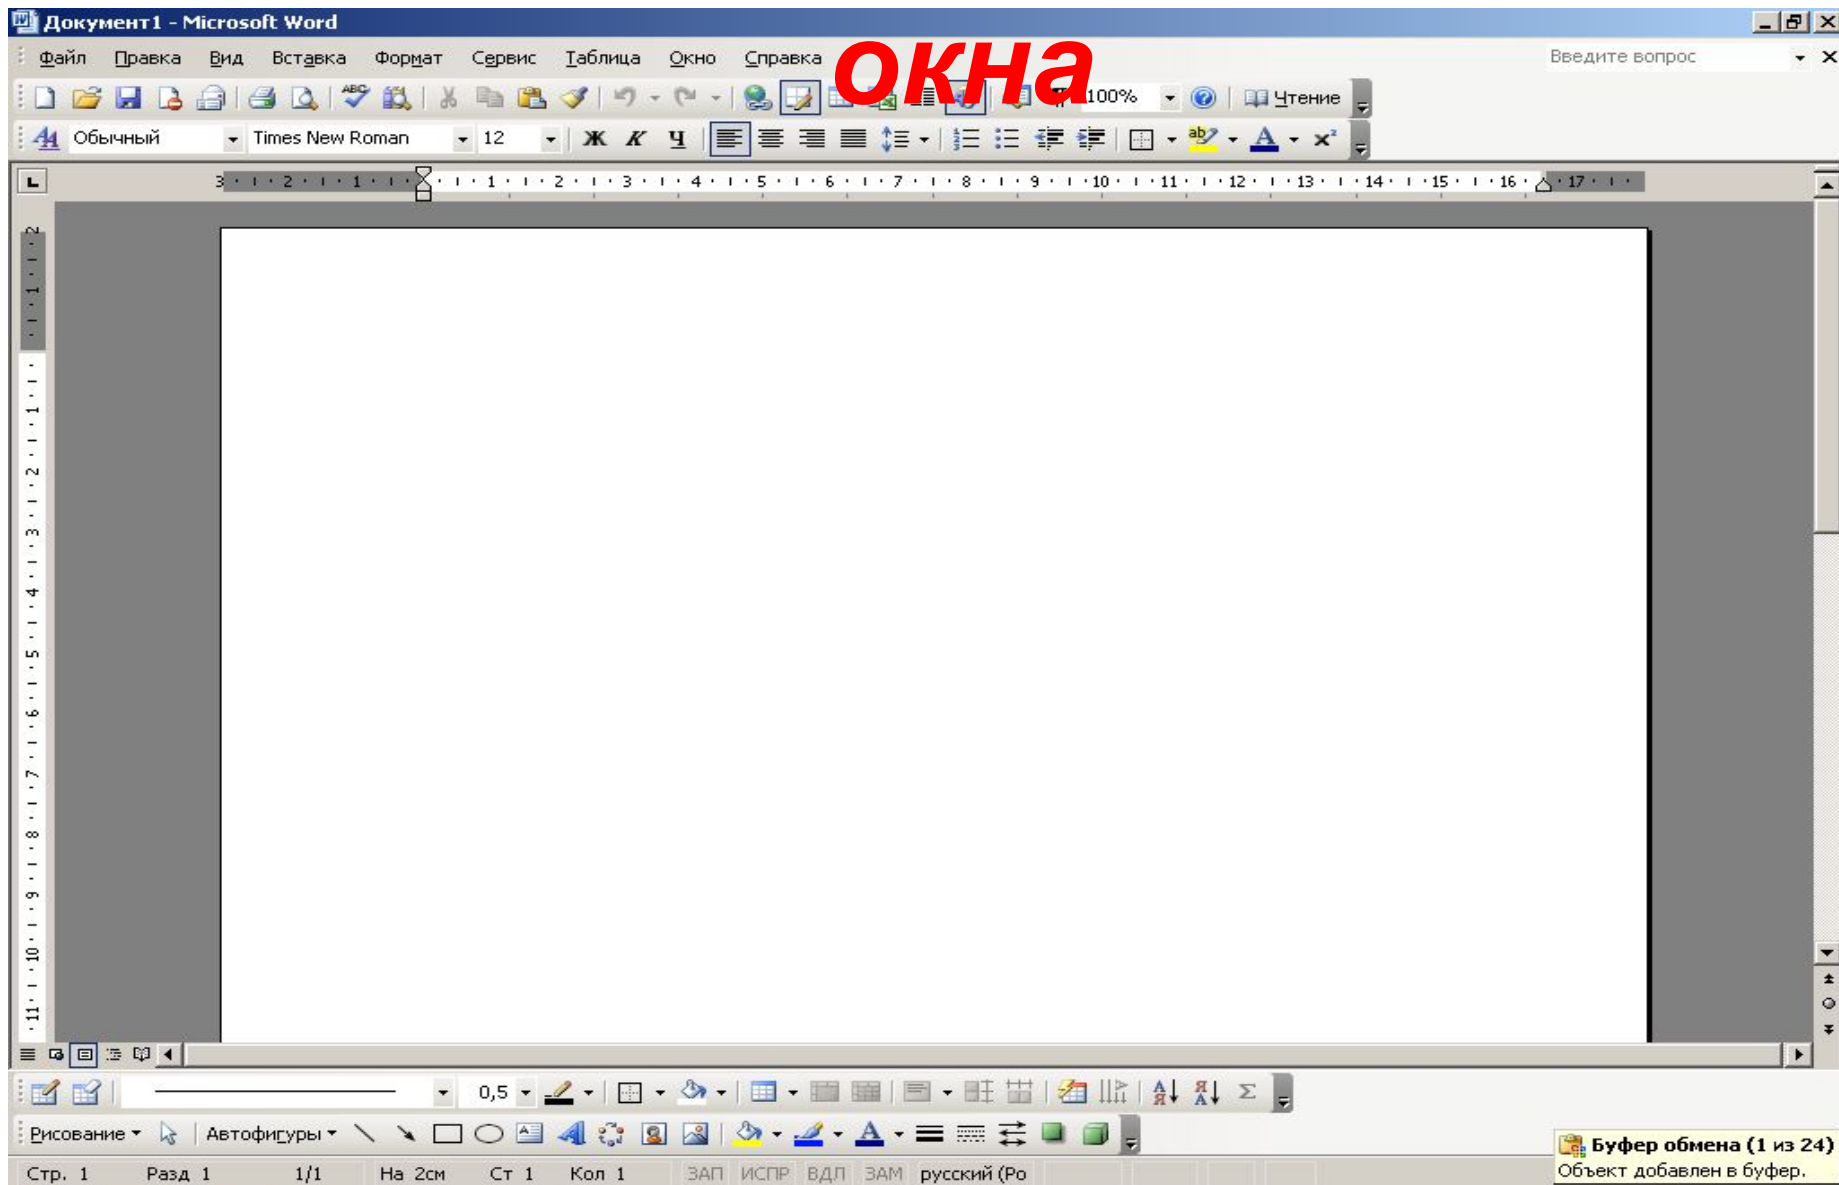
Документ1 - Microsoft Word

Файл Правка Вид Вставка Формат Сервис Таблица Окно Справка

окна

Введите вопрос

100% Чтение

Обычный Times New Roman 12 Ж К Ч

3 · 2 · 1 · 1 · 2 · 3 · 4 · 5 · 6 · 7 · 8 · 9 · 10 · 11 · 12 · 13 · 14 · 15 · 16 · 17

0,5

Рисование Автофигуры

Стр. 1 Разд 1 1/1 На 2см Ст 1 Кол 1 ЗАП ИСПР ВДЛ ЗАМ русский (Ро

Буфер обмена (1 из 24)
Объект добавлен в буфер.